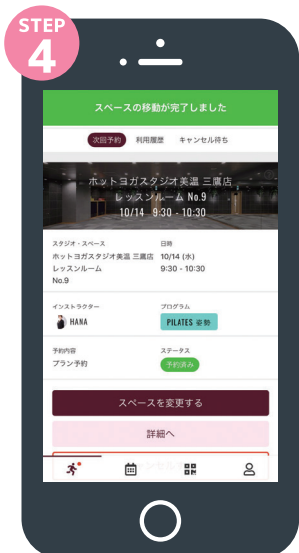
STEP
4

スペースの移動が完了しました

次回予約　利用履歴　キャンセル待ち

ホットヨガスタジオ美温 三鷹店
レッスンルーム No.9
10/14 9:30 - 10:30

スタジオ・スペース
ホットヨガスタジオ美温 三鷹店
レッスンルーム
No.9

日時
10/14 (水)
9:30 - 10:30

インストラクター
HANA

プログラム
PILATES 姿勢

予約内容
プラン予約

ステータス
予約済み

スペースを変更する

詳細へ